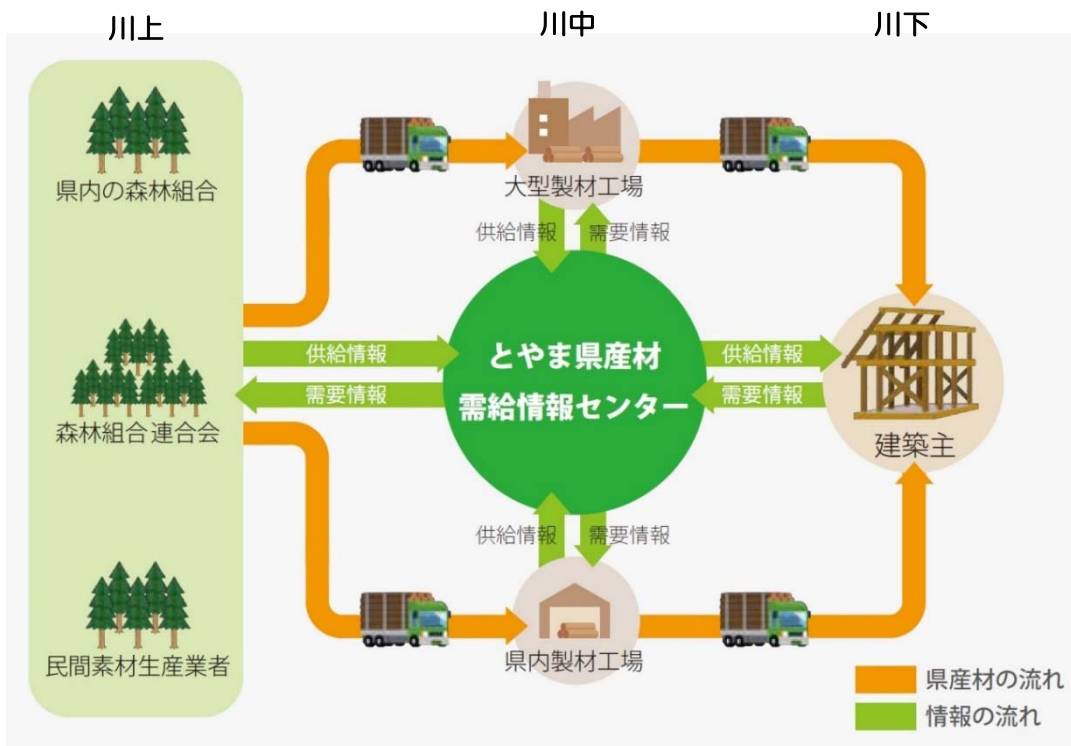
川上

川中

川下

県内の森林組合

森林組合連合会

民間素材生産業者

大型製材工場

供給情報

需要情報

供給情報

需要情報

とやま県産材
需給情報センター

供給情報

需要情報

建築主

供給情報

需要情報

県内製材工場

県産材の流れ

情報の流れ